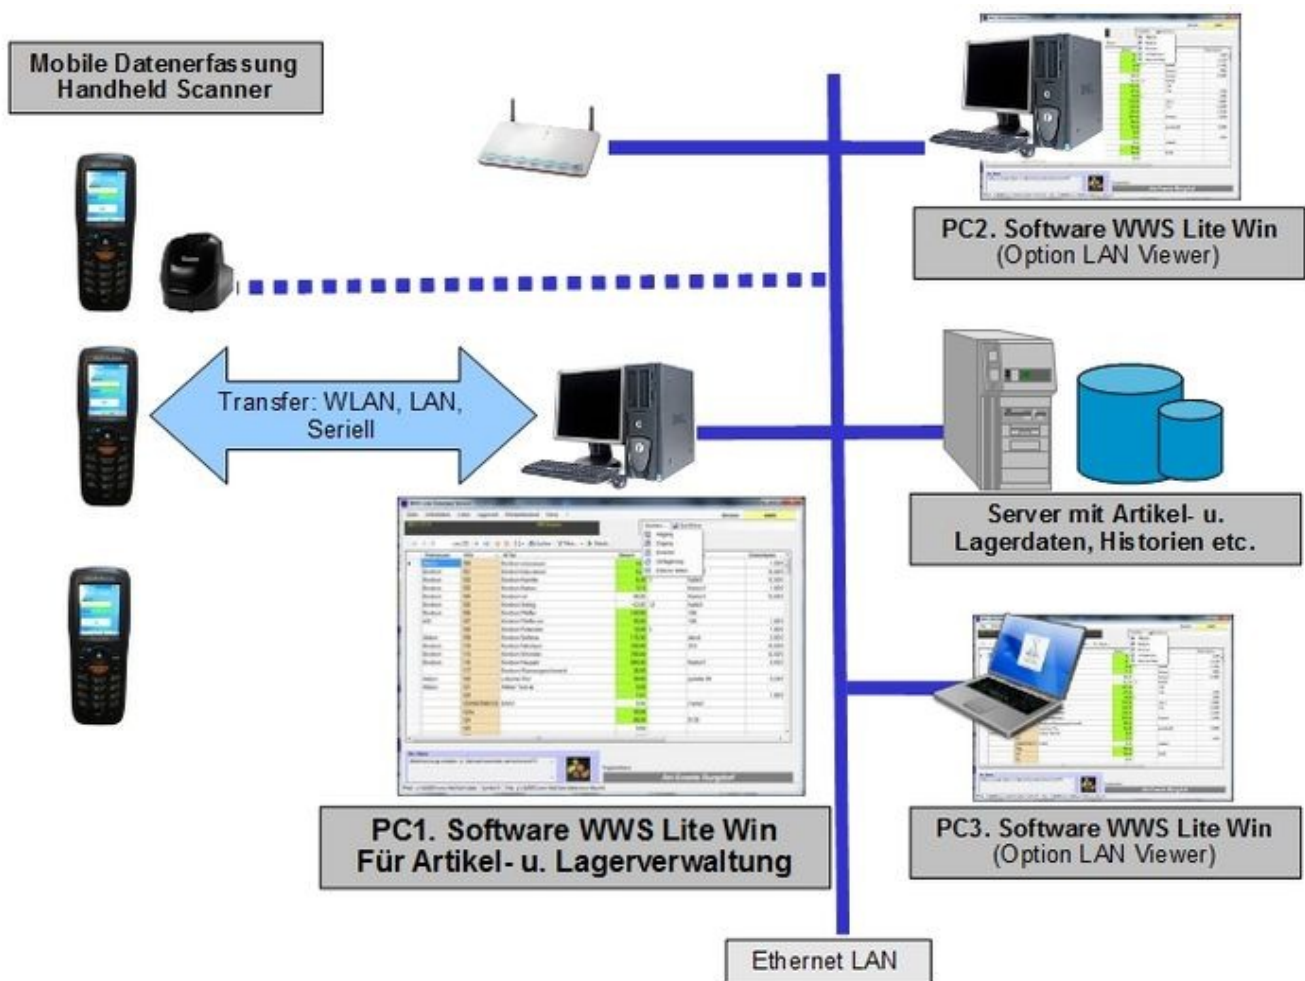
Mobile Datenerfassung
Handheld Scanner

PC2. Software WWS Lite Win
(Option LAN Viewer)

Transfer: WLAN, LAN, Seriell

Server mit Artikel- u. Lagerdaten, Historien etc.

PC1. Software WWS Lite Win
Für Artikel- u. Lagerverwaltung

PC3. Software WWS Lite Win
(Option LAN Viewer)

Ethernet LAN